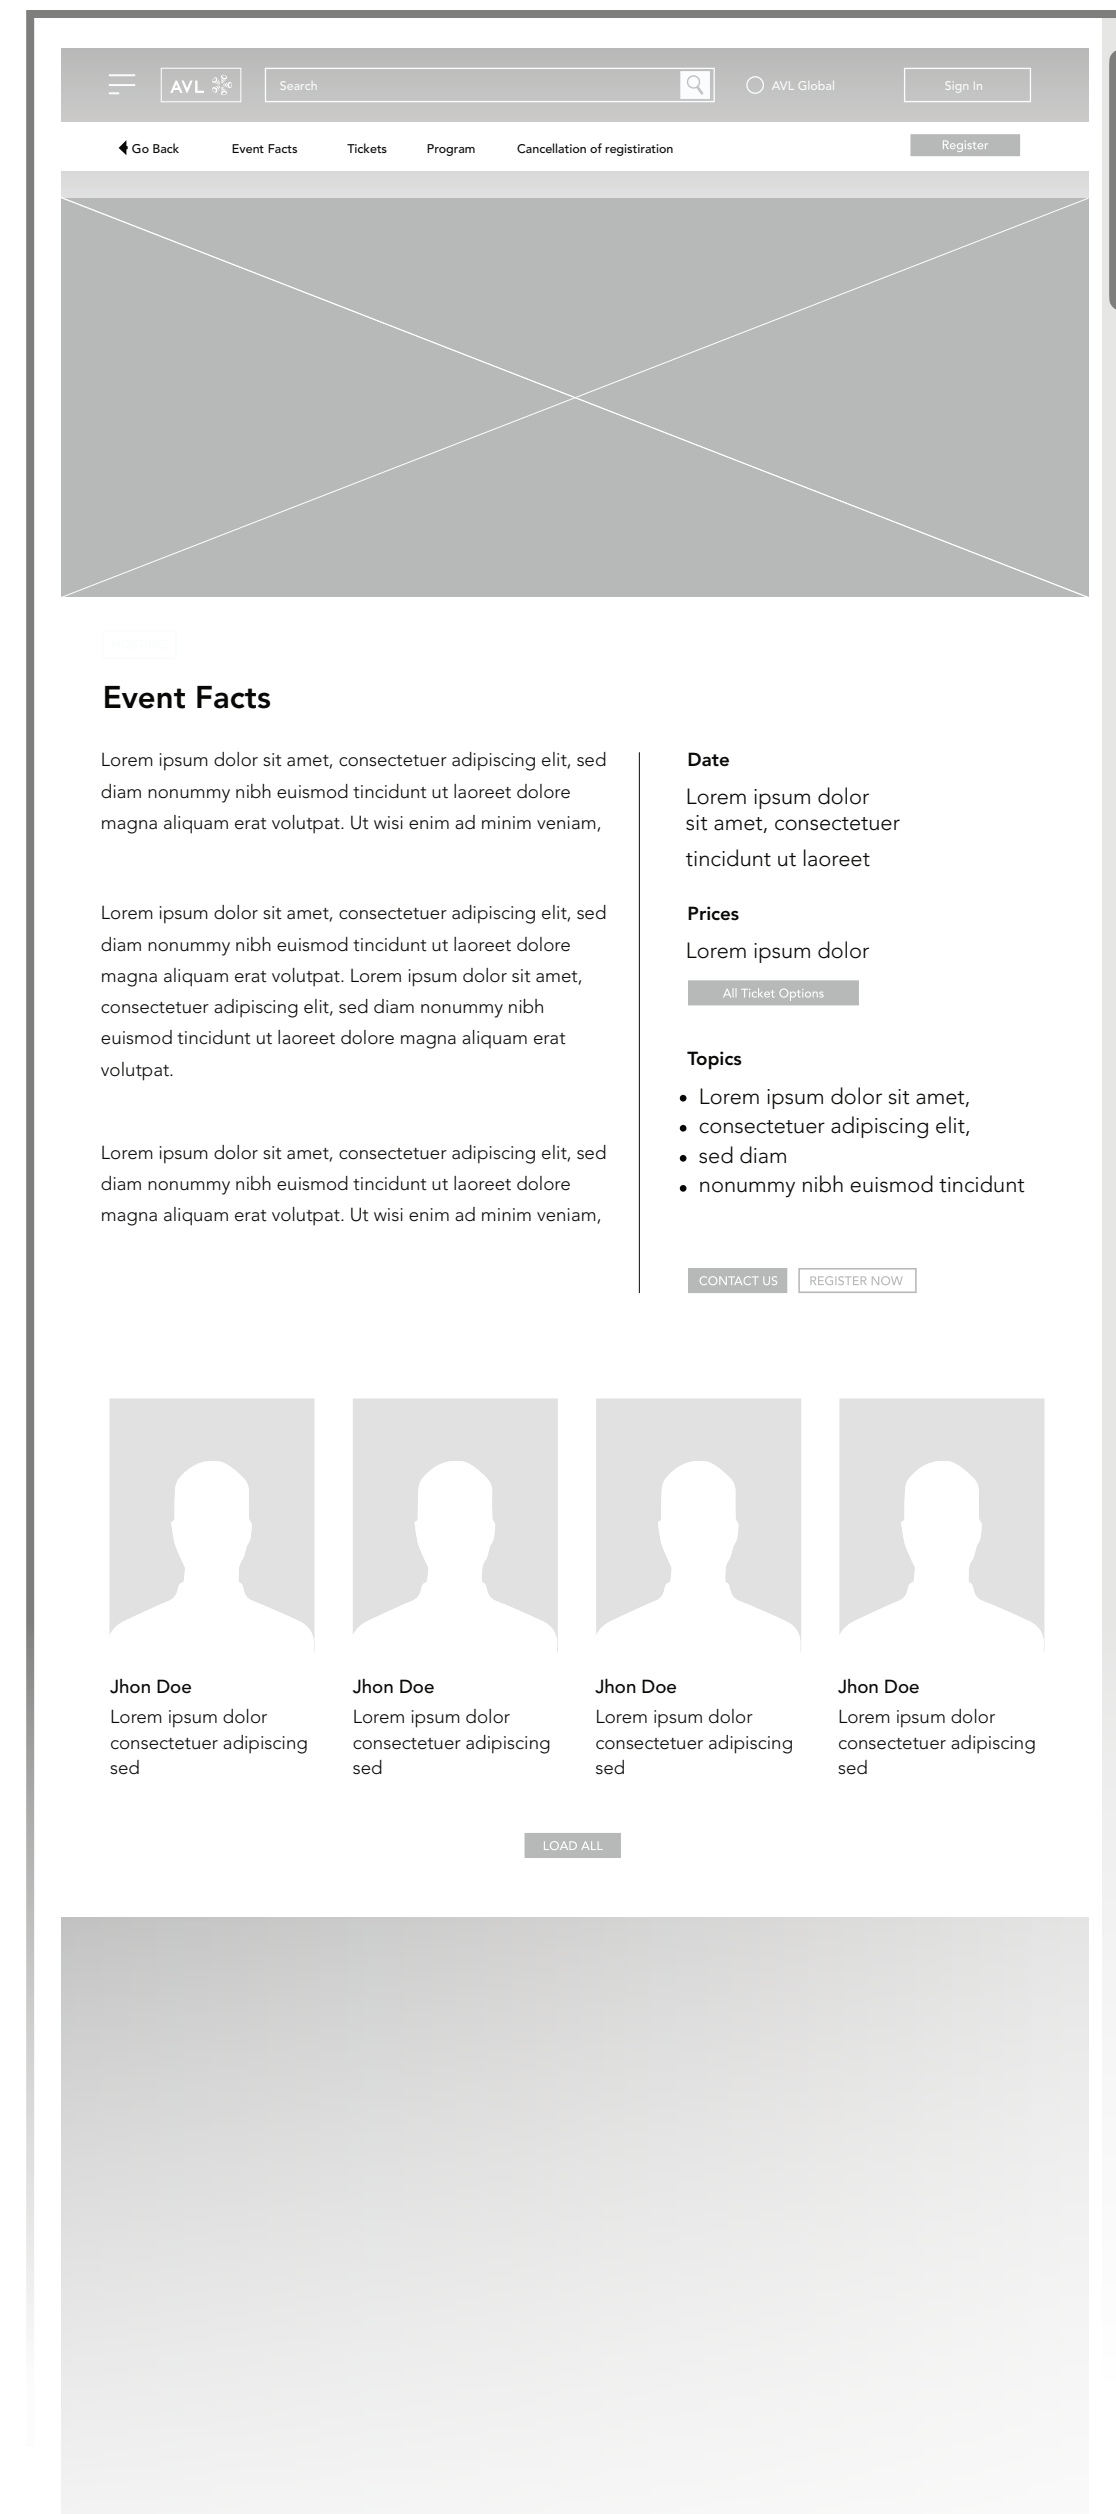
AVL

Search

AVL Global

Sign In

Go Back Event Facts Tickets Program Cancellation of registiration

Register

Event Facts

Lorem ipsum dolor sit amet, consectetuer adipiscing elit, sed diam nonummy nibh euismod tincidunt ut laoreet dolore magna aliquam erat volutpat. Ut wisi enim ad minim veniam,

Lorem ipsum dolor sit amet, consectetuer adipiscing elit, sed diam nonummy nibh euismod tincidunt ut laoreet dolore magna aliquam erat volutpat. Lorem ipsum dolor sit amet, consectetuer adipiscing elit, sed diam nonummy nibh euismod tincidunt ut laoreet dolore magna aliquam erat volutpat.

Lorem ipsum dolor sit amet, consectetuer adipiscing elit, sed diam nonummy nibh euismod tincidunt ut laoreet dolore magna aliquam erat volutpat. Ut wisi enim ad minim veniam,

Date

Lorem ipsum dolor sit amet, consectetuer

tincidunt ut laoreet

Prices

Lorem ipsum dolor

All Ticket Options

Topics

- Lorem ipsum dolor sit amet,
- consectetuer adipiscing elit,
- sed diam
- nonummy nibh euismod tincidunt

CONTACT US REGISTER NOW

Jhon Doe
Lorem ipsum dolor consectetuer adipiscing sed

Jhon Doe
Lorem ipsum dolor consectetuer adipiscing sed

Jhon Doe
Lorem ipsum dolor consectetuer adipiscing sed

Jhon Doe
Lorem ipsum dolor consectetuer adipiscing sed

LOAD ALL